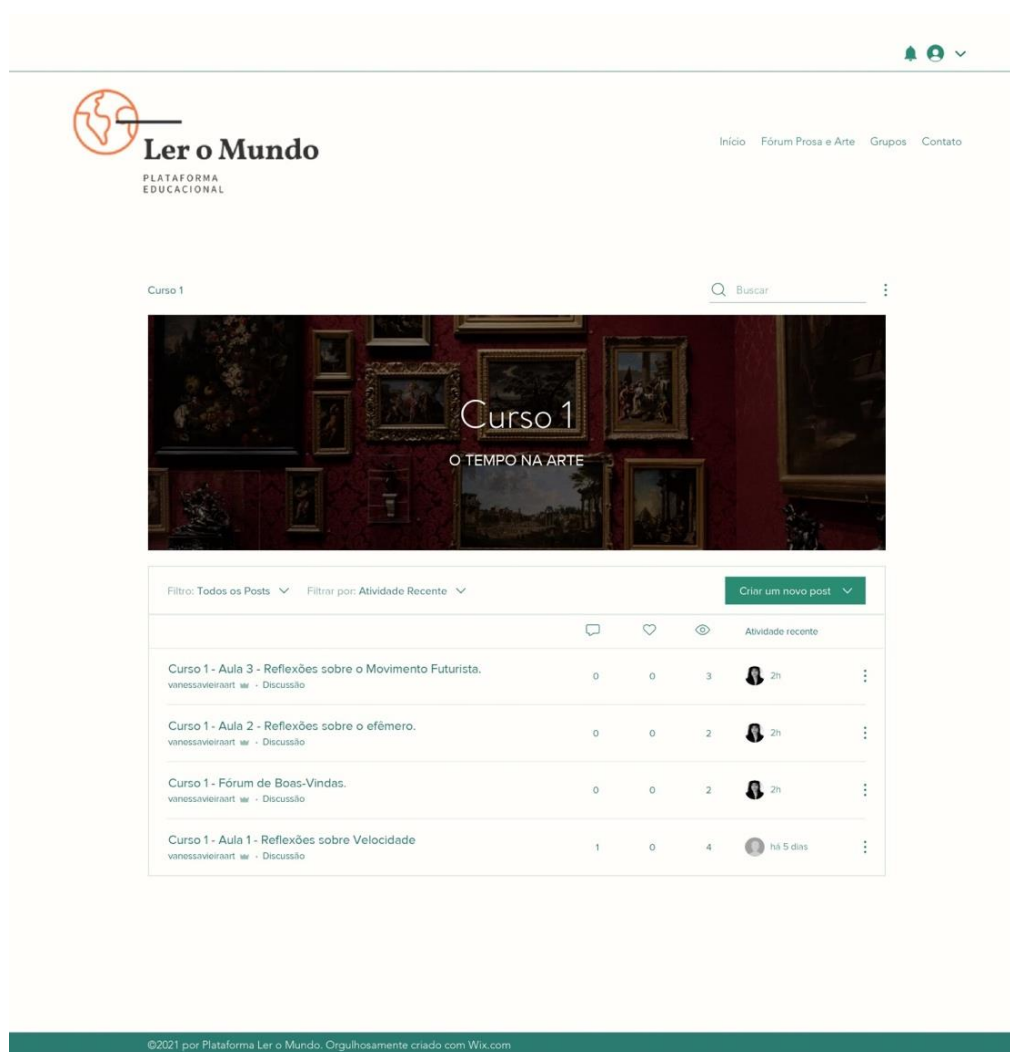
Ler o Mundo
PLATAFORMA EDUCACIONAL

Início Fórum Prosa e Arte Grupos Contato

Curso 1

Buscar

Curso 1
O TEMPO NA ARTE

Filtro: Todos os Posts Filtrar por: Atividade Recente

Criar um novo post

Atividade recente

| Post | | | | |
|---|---|---|---|---|
| Curso 1 - Aula 3 - Reflexões sobre o Movimento Futurista. vanessavieiraart · Discussão | 0 | 0 | 3 | 2h |
| Curso 1 - Aula 2 - Reflexões sobre o efêmero. vanessavieiraart · Discussão | 0 | 0 | 2 | 2h |
| Curso 1 - Fórum de Boas-Vindas. vanessavieiraart · Discussão | 0 | 0 | 2 | 2h |
| Curso 1 - Aula 1 - Reflexões sobre Velocidade vanessavieiraart · Discussão | 1 | 0 | 4 | há 5 dias |

©2021 por Plataforma Ler o Mundo. Orgulhosamente criado com Wix.com